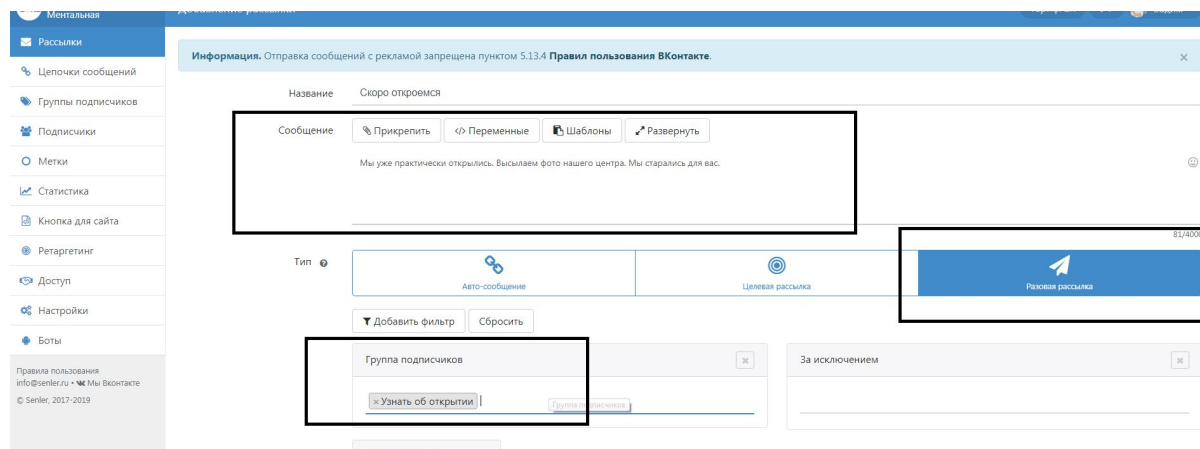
Ментальная

Рассылки
Цепочки сообщений
Группы подписчиков
Подписчики
Метки
Статистика
Кнопка для сайта
Ретаргетинг
Доступ
Настройки
Боты

Правила пользования
info@senler.ru • Мы Вконтакте
© Senler, 2017-2019

Информация. Отправка сообщений с рекламой запрещена пунктом 5.13.4 Правил пользования ВКонтакте.

×

Название
Скоро откроемся

Сообщение
Прикрепить
Переменные
Шаблоны
Развернуть

Мы уже практически открылись. Высылаем фото нашего центра. Мы старались для вас.

81/4000

Тип
Авто-сообщение
Целевая рассылка
Разовая рассылка

Добавить фильтр
Сбросить

Группа подписчиков
× Узнать об открытии
Группа подписчиков

За исключением